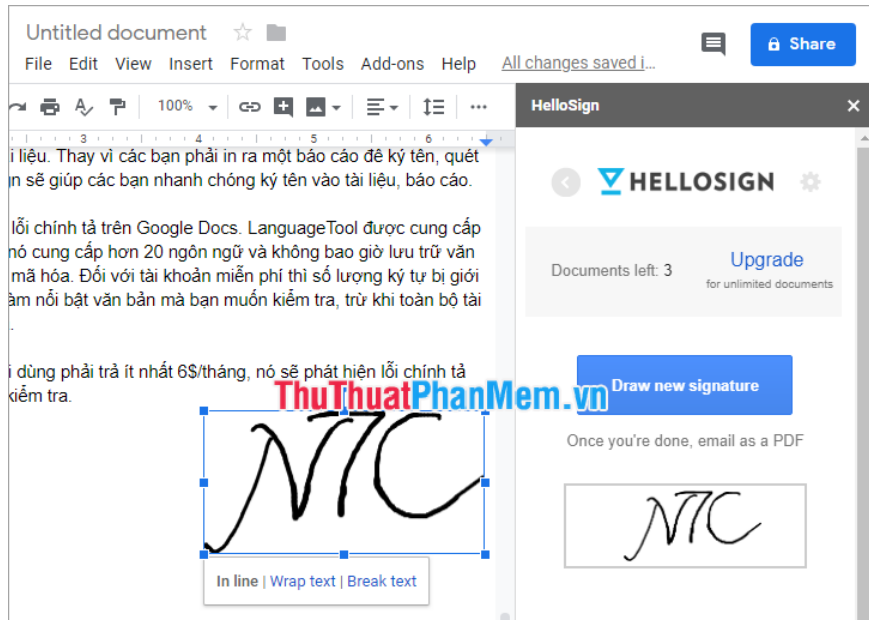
Untitled document

File Edit View Insert Format Tools Add-ons Help All changes saved i...

Share

100%

3 4 5 6

i liệu. Thay vì các bạn phải in ra một báo cáo để ký tên, quét
ận sẽ giúp các bạn nhanh chóng ký tên vào tài liệu, báo cáo.

lỗi chính tả trên Google Docs. LanguageTool được cung cấp
nó cung cấp hơn 20 ngôn ngữ và không bao giờ lưu trữ văn
mã hóa. Đối với tài khoản miễn phí thì số lượng ký tự bị giới
àm nổi bật văn bản mà bạn muốn kiểm tra, trừ khi toàn bộ tài
.

i dùng phải trả ít nhất 6$/tháng, nó sẽ phát hiện lỗi chính tả
kiểm tra.

ThuThuatPhanMem.vn

NTC

In line | Wrap text | Break text

HelloSign

HELLOSIGN

Documents left: 3

Upgrade
for unlimited documents

Draw new signature

Once you're done, email as a PDF

NTC